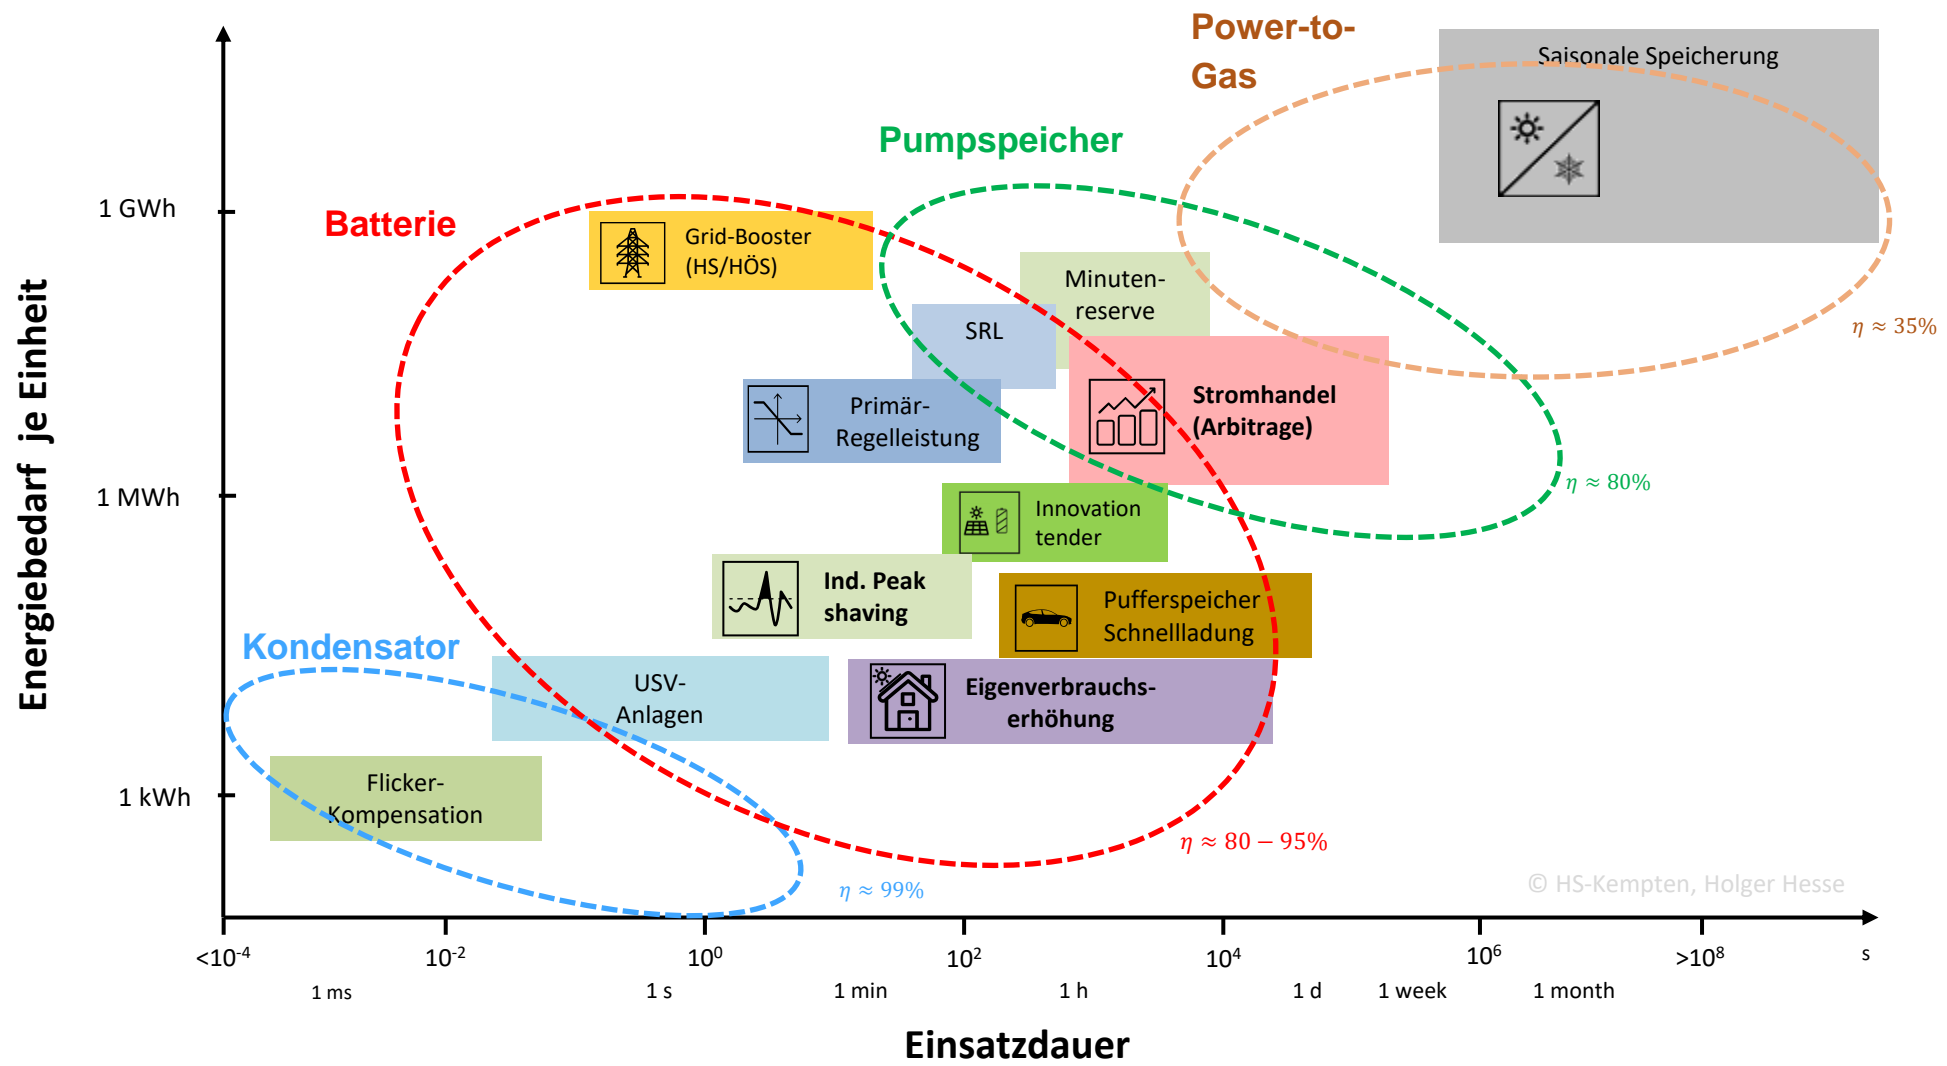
Power-to-Gas

Saisonale Speicherung

Pumpspeicher

Batterie

Grid-Booster (HS/HÖS)

Minuten-reserve

SRL

$\eta \approx 35\%$

Stromhandel (Arbitrage)

Primär-Regelleistung

$\eta \approx 80\%$

Innovation tender

Ind. Peak shaving

Pufferspeicher Schnellladung

Kondensator

USV-Anlagen

Eigenverbrauchs-erhöhung

Flicker-Kompensation

$\eta \approx 80-95\%$

$\eta \approx 99\%$

© HS-Kempten, Holger Hesse

1 GWh

1 MWh

1 kWh

Energiebedarf je Einheit

<$10^{-4}$ $10^{-2}$ $10^{0}$ $10^{2}$ $10^{4}$ $10^{6}$ >$10^{8}$ s

1 ms 1 s 1 min 1 h 1 d 1 week 1 month

Einsatzdauer